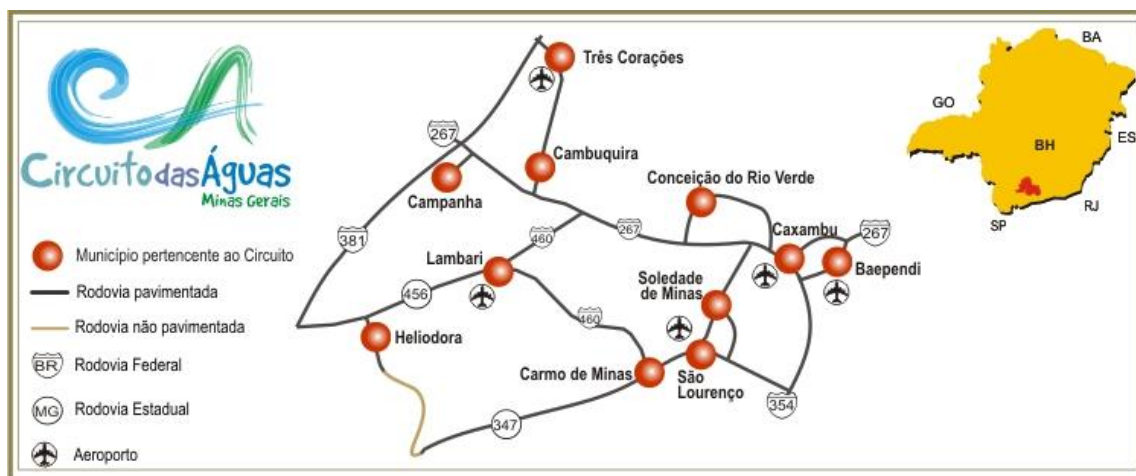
Circuito das Águas
Minas Gerais

Município pertencente ao Circuito
Rodovia pavimentada
Rodovia não pavimentada
BR Rodovia Federal
MG Rodovia Estadual
Aeroporto

Três Corações
267
Cambuquira
Campanha
Conceição do Rio Verde
381
460
267
Caxambu
267
Lambari
Baependi
Soledade de Minas
456
460
Heliodora
Carmo de Minas
São Lourenço
354
347

BA
GO
ES
BH
SP
RJ